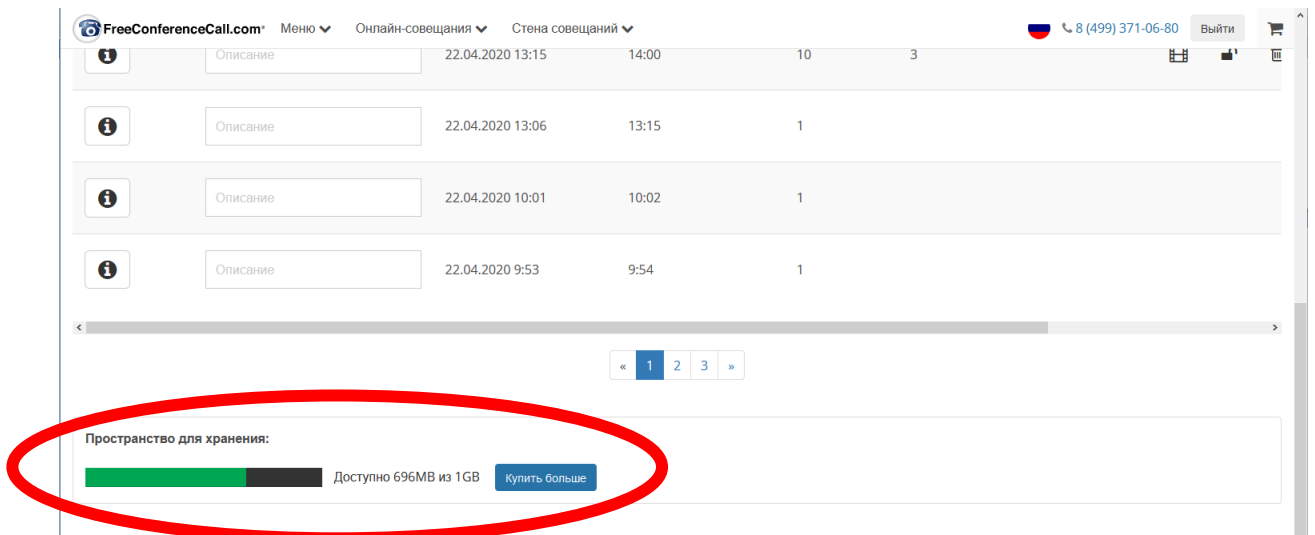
FreeConferenceCall.com® Меню Онлайн-совещания Стена совещаний 8 (499) 371-06-80 Выйти

| | | | | | |
|---|---|---|---|---|---|
| Описание | 22.04.2020 13:15 | 14:00 | 10 | 3 |
| Описание | 22.04.2020 13:06 | 13:15 | 1 | |
| Описание | 22.04.2020 10:01 | 10:02 | 1 | |
| Описание | 22.04.2020 9:53 | 9:54 | 1 | |

« 1 2 3 »

Пространство для хранения:

Доступно 696MB из 1GB Купить больше